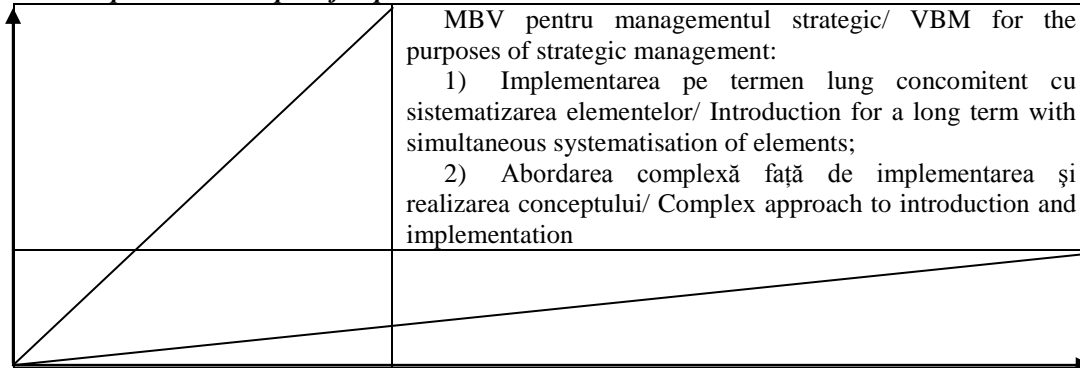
MBV pentru managementul strategic/ VBM for the purposes of strategic management:

1) Implementarea pe termen lung concomitent cu sistematizarea elementelor/ Introduction for a long term with simultaneous systematisation of elements;

2) Abordarea complexă față de implementarea și realizarea conceptului/ Complex approach to introduction and implementation